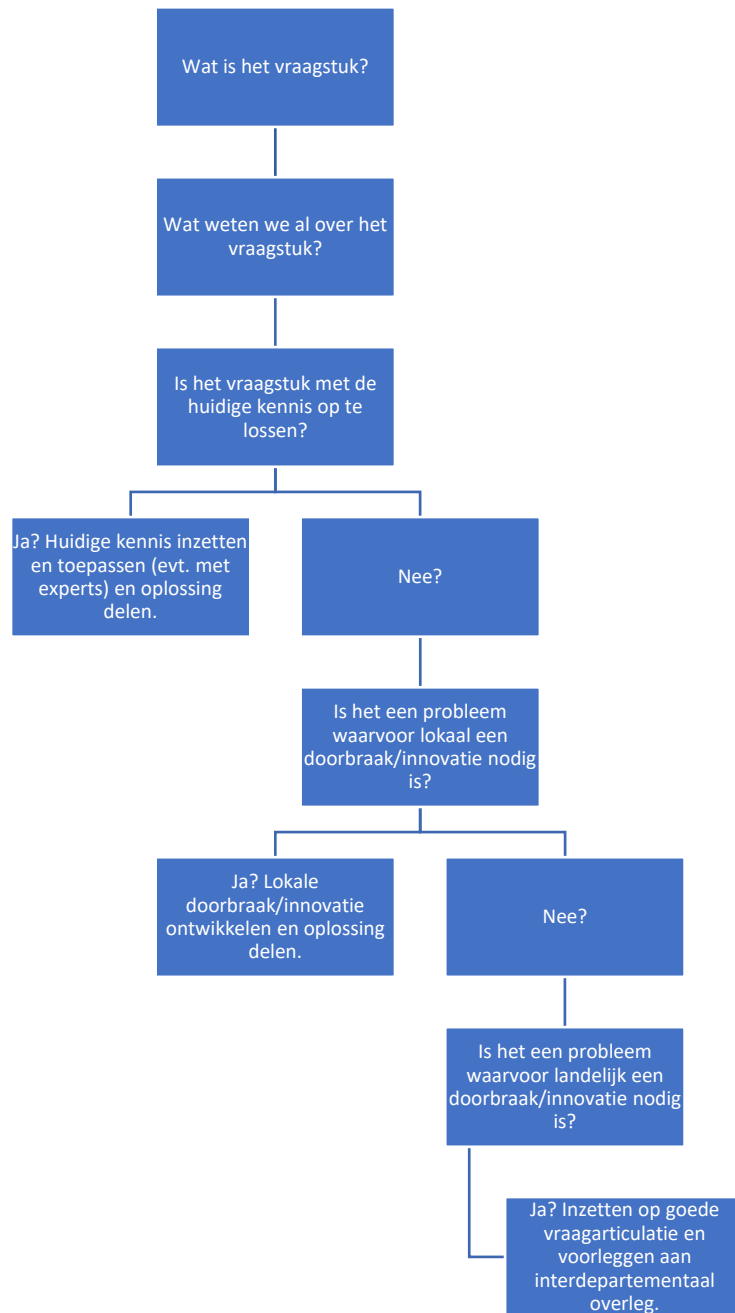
Wat is het vraagstuk?

Wat weten we al over het vraagstuk?

Is het vraagstuk met de huidige kennis op te lossen?

Ja? Huidige kennis inzetten en toepassen (evt. met experts) en oplossing delen.

Nee?

Is het een probleem waarvoor lokaal een doorbraak/innovatie nodig is?

Ja? Lokale doorbraak/innovatie ontwikkelen en oplossing delen.

Nee?

Is het een probleem waarvoor landelijk een doorbraak/innovatie nodig is?

Ja? Inzetten op goede vraagarticulatie en voorleggen aan interdepartementaal overleg.